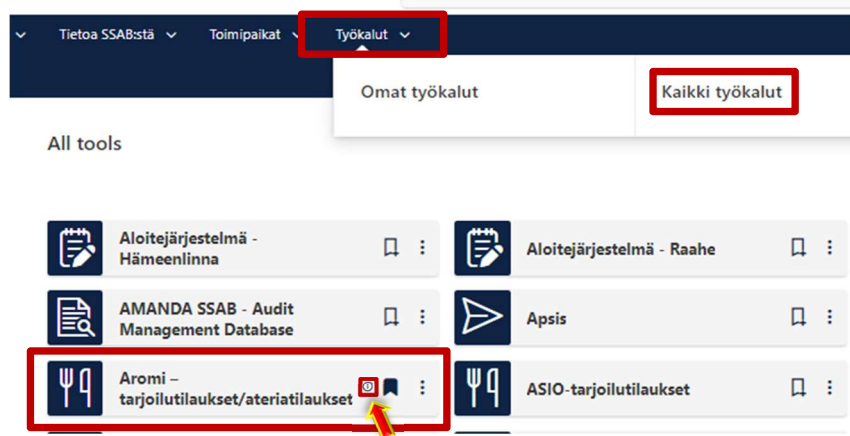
Tietoa SSAB:stä Toimipaikat Työkalut

Omat työkalut

Kaikki työkalut

All tools

Aloitejärjestelmä - Hämeenlinna

Aloitejärjestelmä - Raahe

AMANDA SSAB - Audit Management Database

Apsis

Aromi – tarjoilutilaukset/ateriatilaukset

ASIO-tarjoilutilaukset